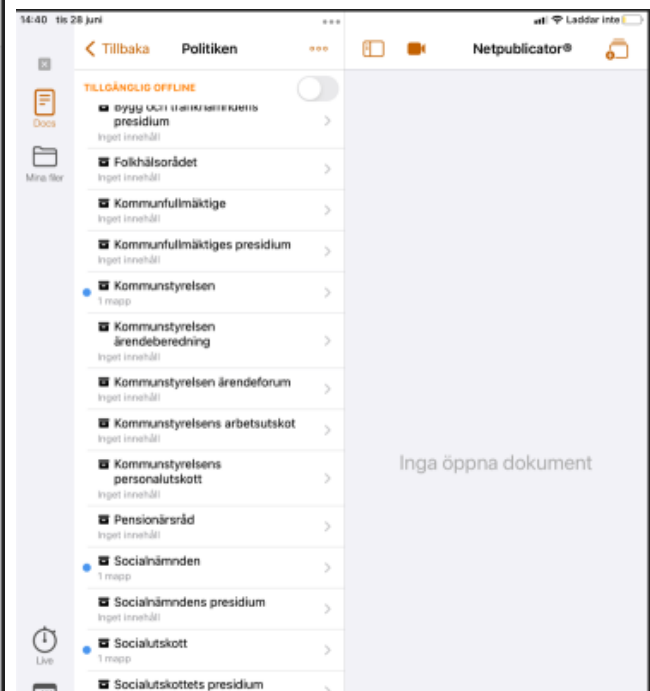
14:40 tis 28 juni

Laddar inte

Tillbaka Politiken

Netpublicator®

Docs

Mina filer

Live

TILLGÄNGLIG OFFLINE

Bygg och tranknämndens presidium
Inget innehåll

Folkhälsorådet
Inget innehåll

Kommunfullmäktige
Inget innehåll

Kommunfullmäktiges presidium
Inget innehåll

Kommunstyrelsen
1 mapp

Kommunstyrelsen ärendeberedning
Inget innehåll

Kommunstyrelsen ärendeforum
Inget innehåll

Kommunstyrelsens arbetsutskot
Inget innehåll

Kommunstyrelsens personalutskott
Inget innehåll

Pensionärsråd
Inget innehåll

Socialnämnden
1 mapp

Socialnämndens presidium
Inget innehåll

Socialutskott
1 mapp

Socialutskottets presidium

Inga öppna dokument